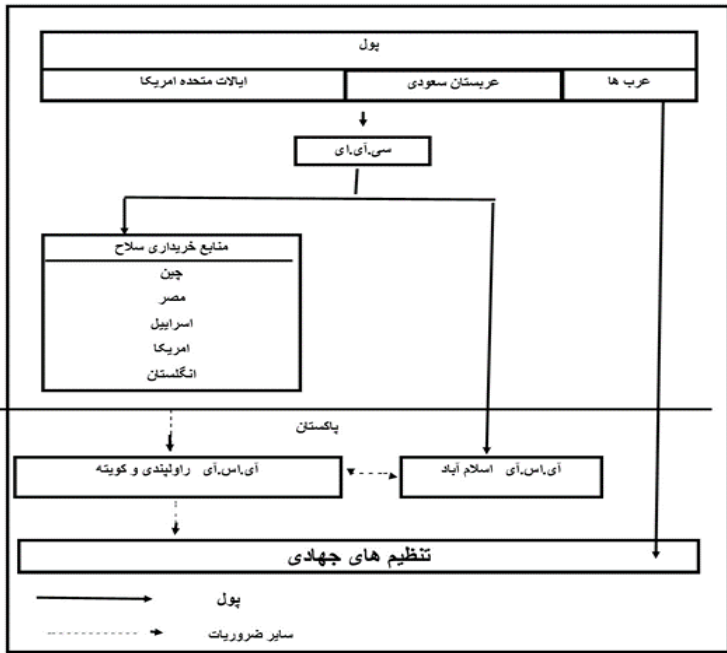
پول

عرب ها

عربستان سعودی

ایالات متحده امریکا

سی.آی.ای

منابع خریداری سلاح

چین

مصر

اسراییل

امریکا

انگلستان

پاکستان

آی.اس.آی اسلام آباد

آی.اس.آی راولپندی و کویته

تنظیم های جهادی

پول

سایر ضروریات